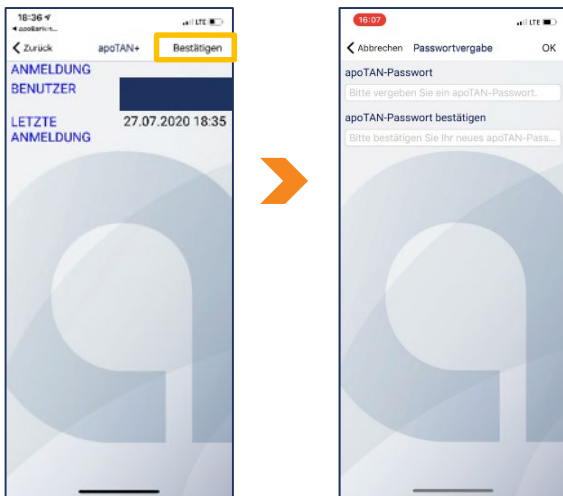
18:36
◀ apoBank...
LTE
Zurück apoTAN+ Bestätigen
ANMELDUNG
BENUTZER
LETZTE ANMELDUNG 27.07.2020 18:35

16:07
LTE
Abbrechen Passwortvergabe OK
apoTAN-Passwort
Bitte vergeben Sie ein apoTAN-Passwort.
apoTAN-Passwort bestätigen
Bitte bestätigen Sie Ihr neues apoTAN-Pass...